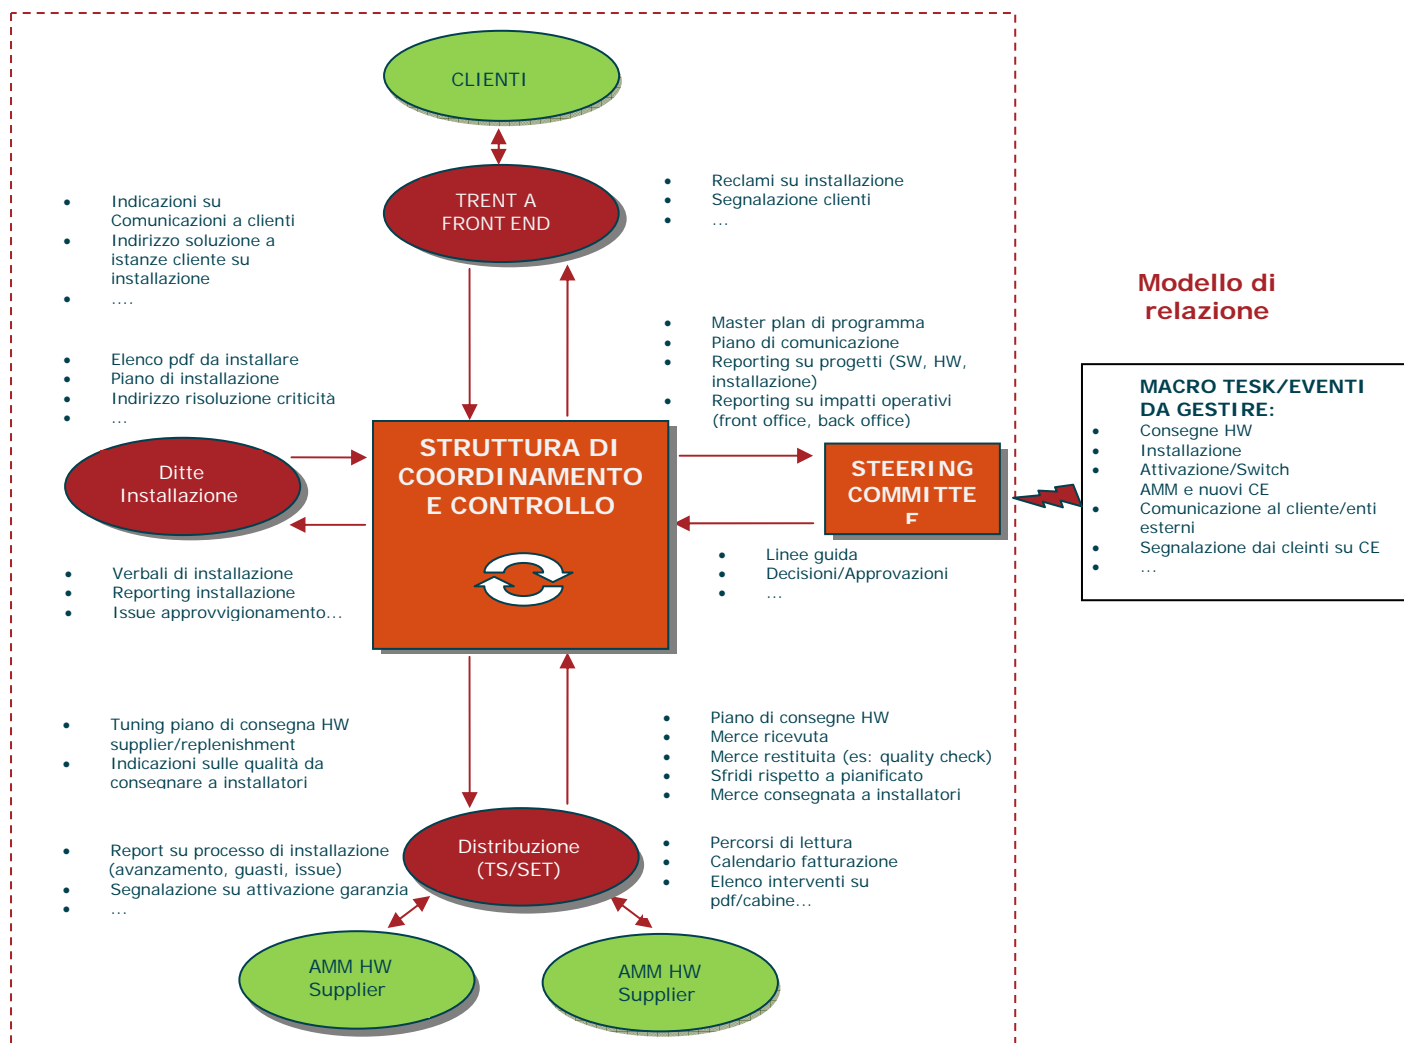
CLIENTI

TRENT A FRONT END

- Indicazioni su Comunicazioni a clienti
- Indirizzo soluzione a istanze cliente su installazione
- ....

- Reclami su installazione
- Segnalazione clienti
- ...

Modello di relazione

- Master plan di programma
- Piano di comunicazione
- Reporting su progetti (SW, HW, installazione)
- Reporting su impatti operativi (front office, back office)

- Elenco pdf da installare
- Piano di installazione
- Indirizzo risoluzione criticità
- ...

MACRO TESK/EVENTI DA GESTIRE:
- Consegne HW
- Installazione
- Attivazione/Switch AMM e nuovi CE
- Comunicazione al cliente/enti esterni
- Segnalazione dai cleinti su CE
- ...

Ditte Installazione

STRUTTURA DI COORDINAMENTO E CONTROLLO

STEERING COMMITTE E

- Linee guida
- Decisioni/Approvazioni
- ...

- Verbali di installazione
- Reporting installazione
- Issue approvvigionamento...

- Tuning piano di consegna HW supplier/replenishment
- Indicazioni sulle qualità da consegnare a installatori

- Piano di consegne HW
- Merce ricevuta
- Merce restituita (es: quality check)
- Sfridi rispetto a pianificato
- Merce consegnata a installatori

- Report su processo di installazione (avanzamento, guasti, issue)
- Segnalazione su attivazione garanzia
- ...

Distribuzione (TS/SET)

- Percorsi di lettura
- Calendario fatturazione
- Elenco interventi su pdf/cabine...

AMM HW Supplier

AMM HW Supplier